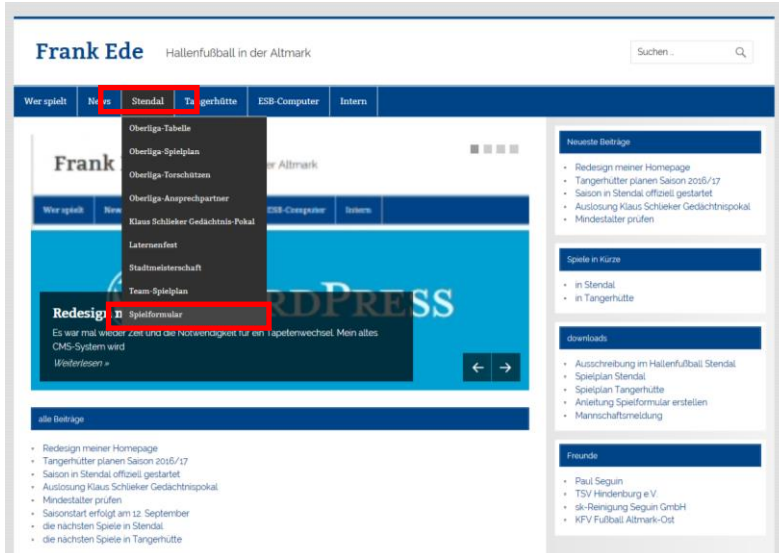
Frank Ede Hallenfußball in der Altmark

Suchen ...

Wer spielt | News | Stendal | Tangerhütte | ESB-Computer | Intern

Oberliga-Tabelle
Oberliga-Spielplan
Oberliga-Torschützen
Oberliga-Ansprechpartner
Klaus Schlieker Gedächtnis-Pokal
Laternenfest
Stadtmeisterschaft
Team-Spielplan
Spielformular

Frank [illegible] er Altmark

Wer spielt | New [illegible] | ESB-Computer | Intern

Redesign m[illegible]
Es war mal wieder Zeit und die Notwendigkeit für ein Tapetenwechsel. Mein altes CMS-System wird
Weiterlesen »

alle Beiträge

- Redesign meiner Homepage
- Tangerhütter planen Saison 2016/17
- Saison in Stendal offiziell gestartet
- Auslosung Klaus Schlieker Gedächtnispokal
- Mindestalter prüfen
- Saisonstart erfolgt am 12. September
- die nächsten Spiele in Stendal
- die nächsten Spiele in Tangerhütte

Neueste Beiträge

- Redesign meiner Homepage
- Tangerhütter planen Saison 2016/17
- Saison in Stendal offiziell gestartet
- Auslosung Klaus Schlieker Gedächtnispokal
- Mindestalter prüfen

Spiele in Kürze

- in Stendal
- in Tangerhütte

downloads

- Ausschreibung im Hallenfußball Stendal
- Spielplan Stendal
- Spielplan Tangerhütte
- Anleitung Spielformular erstellen
- Mannschaftsmeldung

Freunde

- Paul Seguin
- TSV Hindenburg e.V.
- sk-Reinigung Seguin GmbH
- KFV Fußball Altmark-Ost